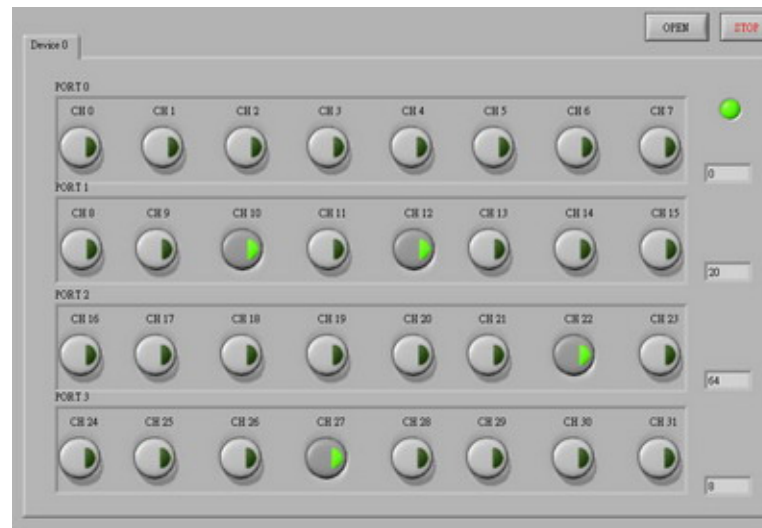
OPEN STOP

Device 0

PORT 0

CH 0 CH 1 CH 2 CH 3 CH 4 CH 5 CH 6 CH 7

0

PORT 1

CH 8 CH 9 CH 10 CH 11 CH 12 CH 13 CH 14 CH 15

20

PORT 2

CH 16 CH 17 CH 18 CH 19 CH 20 CH 21 CH 22 CH 23

64

PORT 3

CH 24 CH 25 CH 26 CH 27 CH 28 CH 29 CH 30 CH 31

8